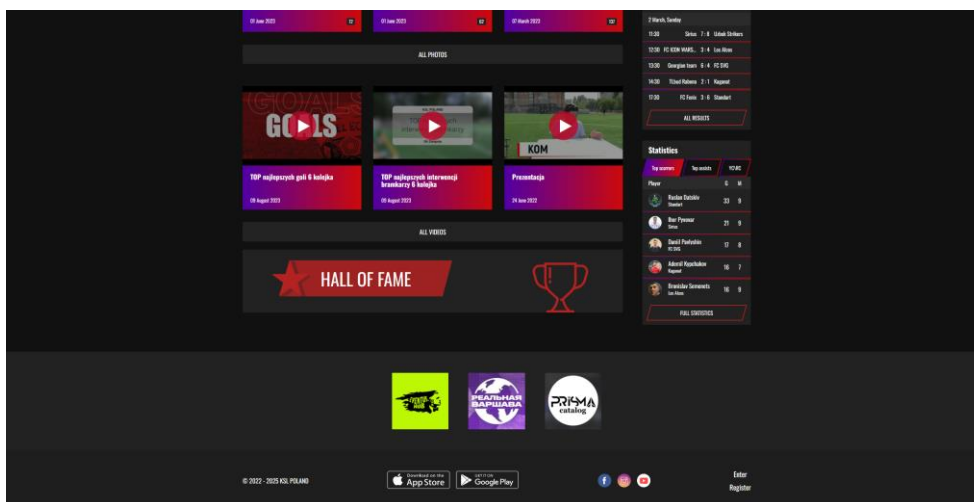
01 June 2023 12

01 June 2023 62

07 March 2023 130

ALL PHOTOS

GOALS

KOM

TOP najlepszych goli 6 kolejka

08 August 2023

TOP najlepszych interwencji bramkarzy 6 kolejka

08 August 2023

Prezentacja

24 June 2022

ALL VIDEOS

HALL OF FAME

2 March, Sunday

| | | | |
|---|---|---|---|
| 11:30 | Sirius | 7 : 8 | Uzbek Strikers |
| 12:30 | FC KOM WARS... | 3 : 4 | Los Alesos |
| 13:30 | Georgian team | 6 : 4 | FC SHS |
| 14:30 | TUzel Ralvera | 2 : 1 | Kagonet |
| 11:30 | FC Farix | 3 : 6 | Standart |

ALL RESULTS

Statistics

Top scorers | Top assists | YC/RC

| Player | G | M |
|---|---|---|
| Ruslan Datsiiev Standart | 33 | 9 |
| Ihor Pyvovar Sirius | 21 | 9 |
| Daniil Pavlyshin FC SHS | 17 | 8 |
| Askerali Kyzyltashev Kagonet | 16 | 7 |
| Bronislav Semenets Los Alesos | 16 | 9 |

FULL STATISTICS

РЕАЛЬНАЯ ВАРШАВА

PRIMA catalog

© 2022 - 2025 KSL POLAND

Download on the App Store

GET IT ON Google Play

Enter

Register